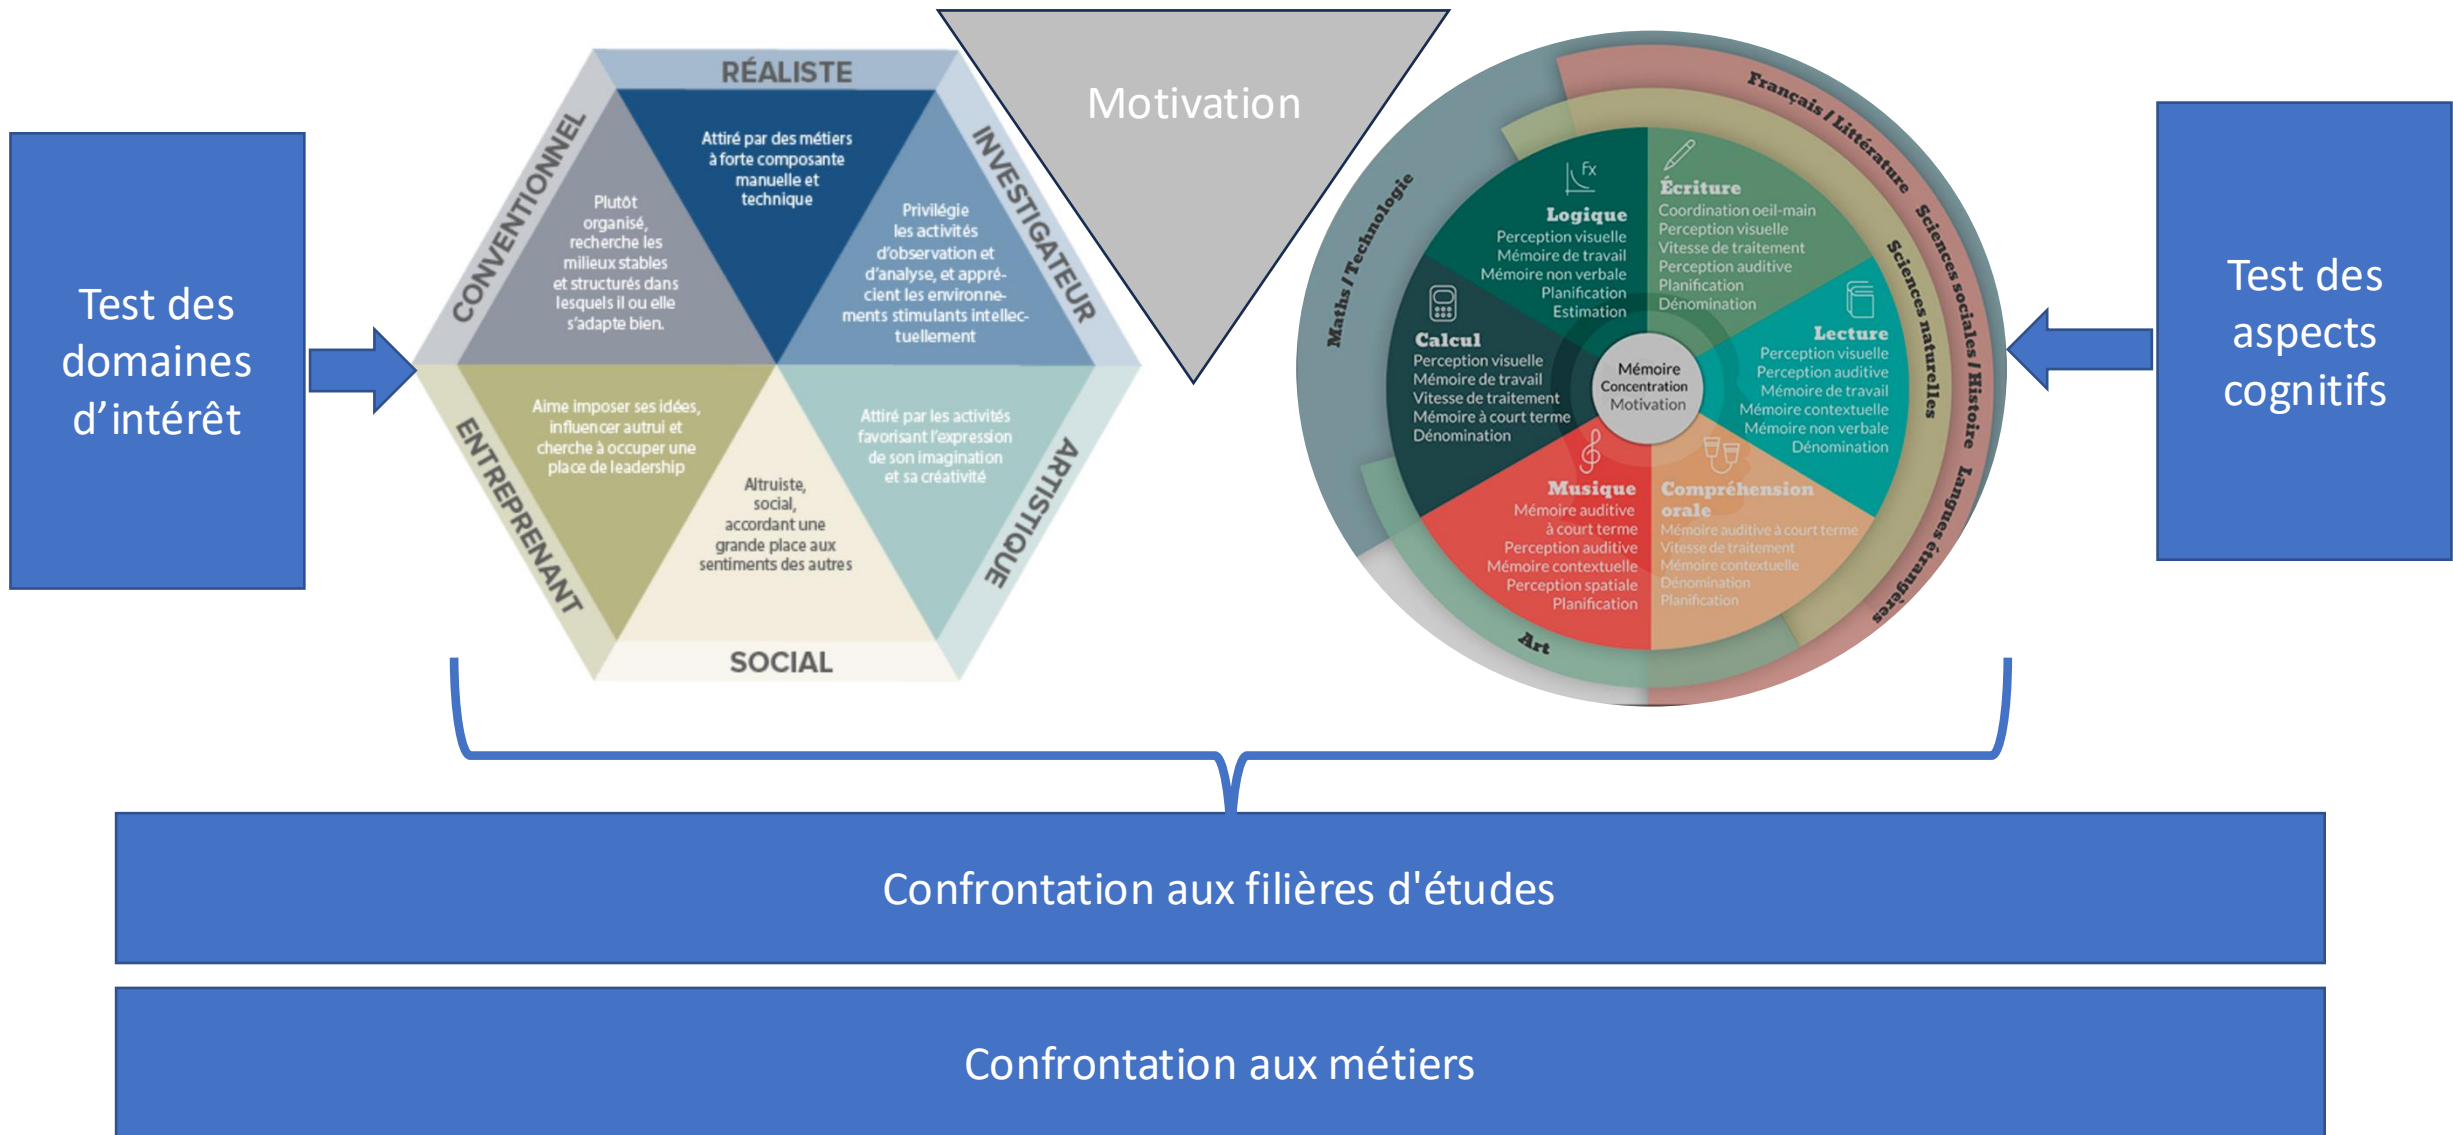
Test des domaines d'intérêt

RÉALISTE

Attiré par des métiers à forte composante manuelle et technique

INVESTIGATEUR

Privilégie les activités d'observation et d'analyse, et apprécient les environnements stimulants intellectuellement

ARTISTIQUE

Attiré par les activités favorisant l'expression de son imagination et sa créativité

SOCIAL

Altruiste, social, accordant une grande place aux sentiments des autres

ENTREPRENANT

Aime imposer ses idées, influencer autrui et cherche à occuper une place de leadership

CONVENTIONNEL

Plutôt organisé, recherche les milieux stables et structurés dans lesquels il ou elle s'adapte bien.

Motivation

Français / Littérature

Sciences sociales / Histoire

Sciences naturelles

Langues étrangères

Art

Maths / Technologie

Logique
Perception visuelle
Mémoire de travail
Mémoire non verbale
Planification
Estimation

Écriture
Coordination oeil-main
Perception visuelle
Vitesse de traitement
Perception auditive
Planification
Dénomination

Lecture
Perception visuelle
Perception auditive
Mémoire de travail
Mémoire contextuelle
Mémoire non verbale
Dénomination

Compréhension orale
Mémoire auditive à court terme
Vitesse de traitement
Mémoire contextuelle
Dénomination
Planification

Musique
Mémoire auditive à court terme
Perception auditive
Mémoire contextuelle
Perception spatiale
Planification

Calcul
Perception visuelle
Mémoire de travail
Vitesse de traitement
Mémoire à court terme
Dénomination

Mémoire
Concentration
Motivation

Test des aspects cognitifs

Confrontation aux filières d'études

Confrontation aux métiers